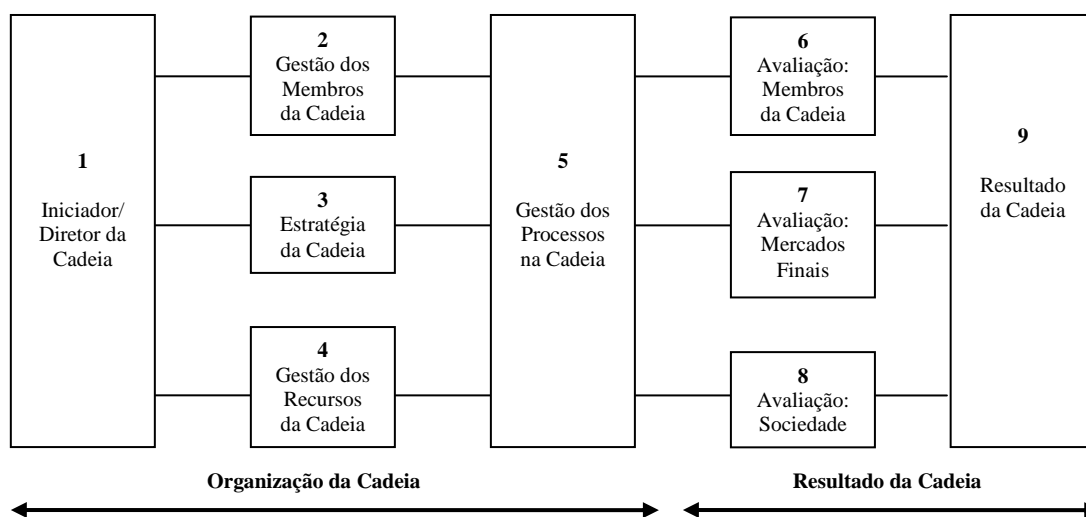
1
Iniciador/ Diretor da Cadeia

2
Gestão dos Membros da Cadeia

3
Estratégia da Cadeia

4
Gestão dos Recursos da Cadeia

5
Gestão dos Processos na Cadeia

6
Avaliação: Membros da Cadeia

7
Avaliação: Mercados Finais

8
Avaliação: Sociedade

9
Resultado da Cadeia

Organização da Cadeia

Resultado da Cadeia